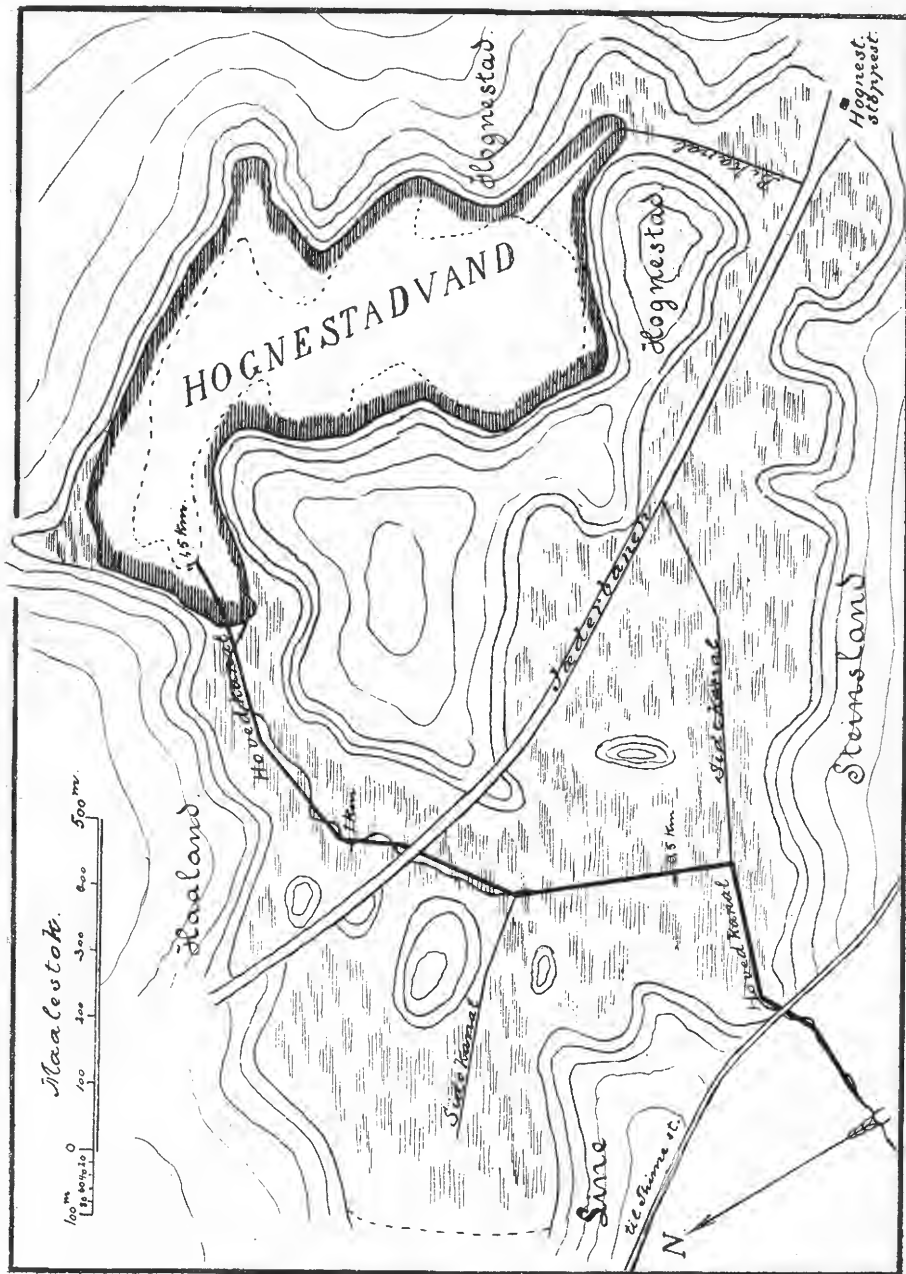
HOGNESTADVAND

Hognestad

Hognestad

Hognest. Stbyrest.

Sidekanal

Jæderbanen

Sidekanal

Hovedkanal

Haaland

Steinsland

Hovedkanal

Sidekanal

Time

til Time st.

4,5 Km.

3 Km.

1,5 Km.

N

Maalestok.

100m 0 100 200 300 400 500m